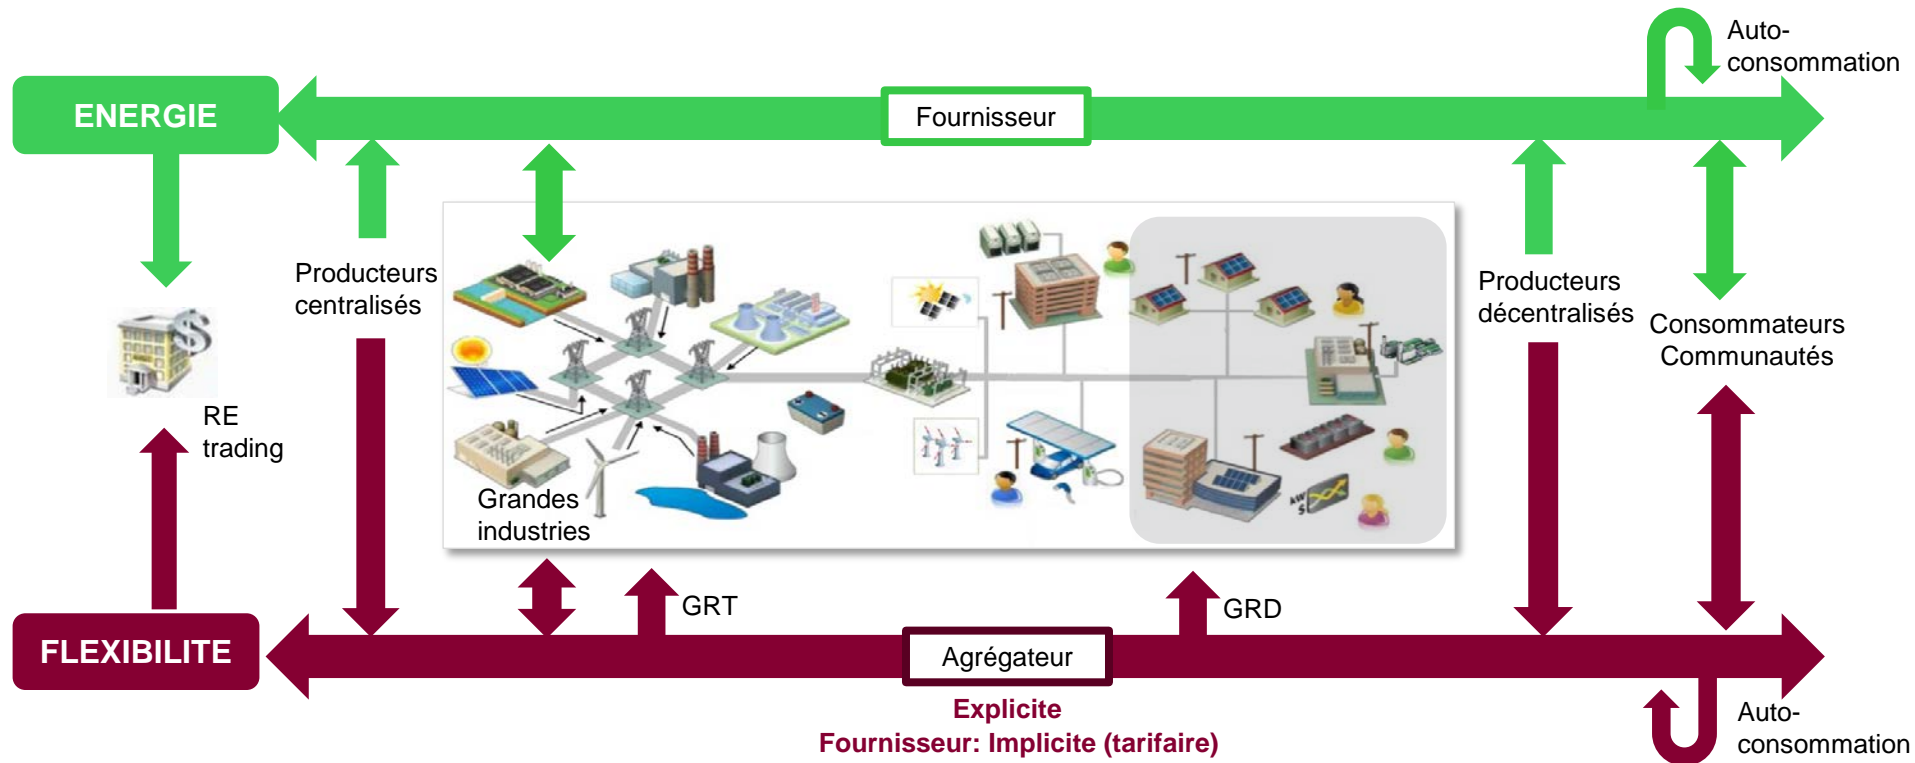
Auto-consommation

ENERGIE

Fournisseur

Producteurs centralisés

Producteurs décentralisés

Consommateurs Communautés

RE trading

Grandes industries

GRT

GRD

FLEXIBILITE

Agrégateur

Explicite
Fournisseur: Implicite (tarifaire)

Auto-consommation